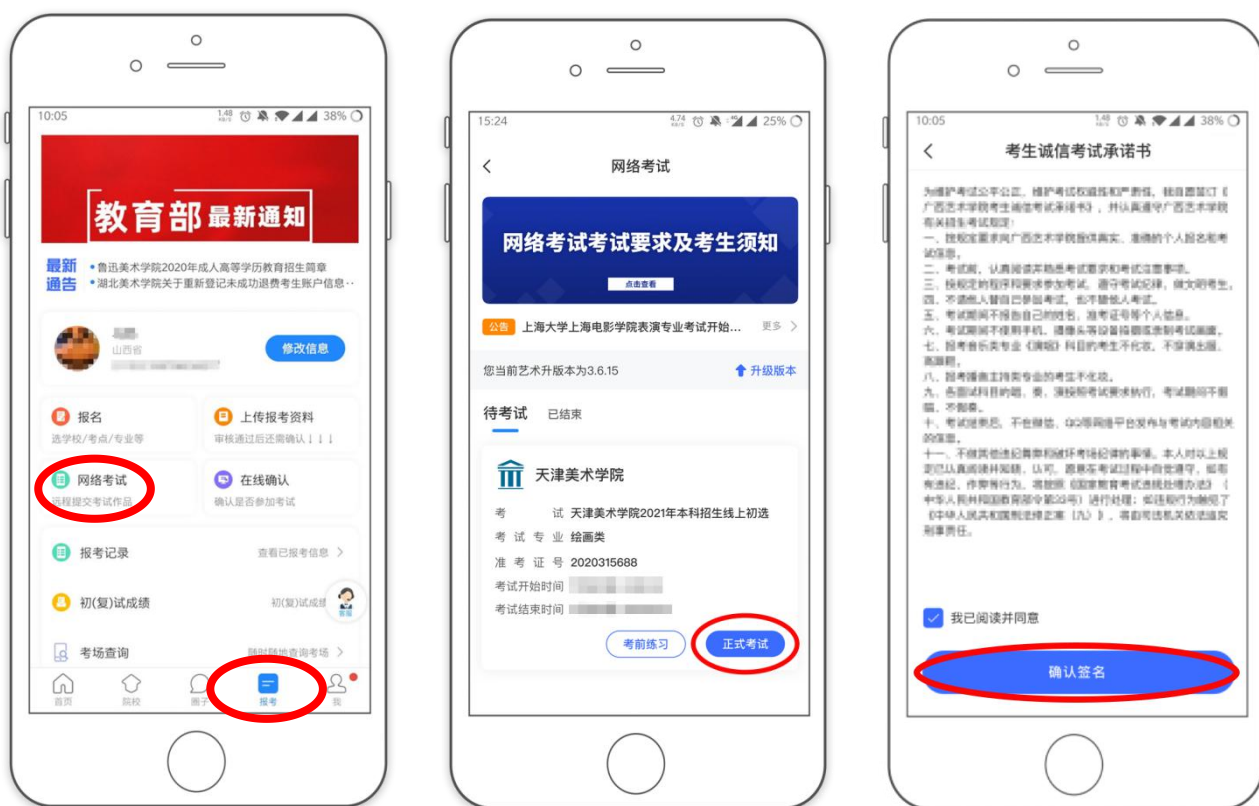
10:05 38%

教育部 最新通知

最新通告
• 鲁迅美术学院2020年成人高等学历教育招生简章
• 湖北美术学院关于重新登记未成功退费考生账户信息…

山西省
修改信息

报名
选学校/考点/专业等

上传报考资料
审核通过后还需确认↓↓↓

网络考试
远程提交考试作品

在线确认
确认是否参加考试

报考记录
查看已报考信息 >

初(复)试成绩
初(复)试成绩

考场查询
随时随地查询考场 >

首页 院校 圈子 报考 我

15:24 25%

<
网络考试

网络考试考试要求及考生须知
点击查看

公告 上海大学上海电影学院表演专业考试开始… 更多 >

您当前艺术升版本为3.6.15
升级版本

待考试 已结束

天津美术学院
考试 天津美术学院2021年本科招生线上初选
考试专业 绘画类
准考证号 2020315688
考试开始时间
考试结束时间

考前练习 正式考试

10:05 38%

<
考生诚信考试承诺书

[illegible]

我已阅读并同意

确认签名